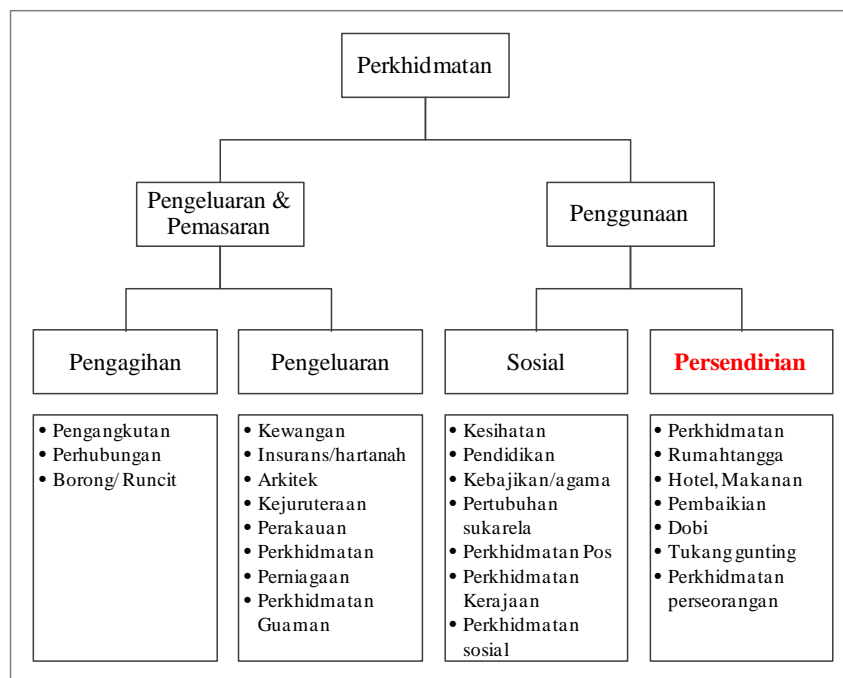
Perkhidmatan

Pengeluaran & Pemasaran

Penggunaan

Pengagihan

Pengeluaran

Sosial

Persendirian

• Pengangkutan
• Perhubungan
• Borong/ Runcit

• Kewangan
• Insurans/hartanah
• Arkitek
• Kejuruteraan
• Perakauan
• Perkhidmatan
• Perniagaan
• Perkhidmatan Guaman

• Kesihatan
• Pendidikan
• Kebajikan/agama
• Pertubuhan sukarela
• Perkhidmatan Pos
• Perkhidmatan Kerajaan
• Perkhidmatan sosial

• Perkhidmatan
• Rumahtangga
• Hotel, Makanan
• Pembaikian
• Dobi
• Tukang gunting
• Perkhidmatan perseorangan